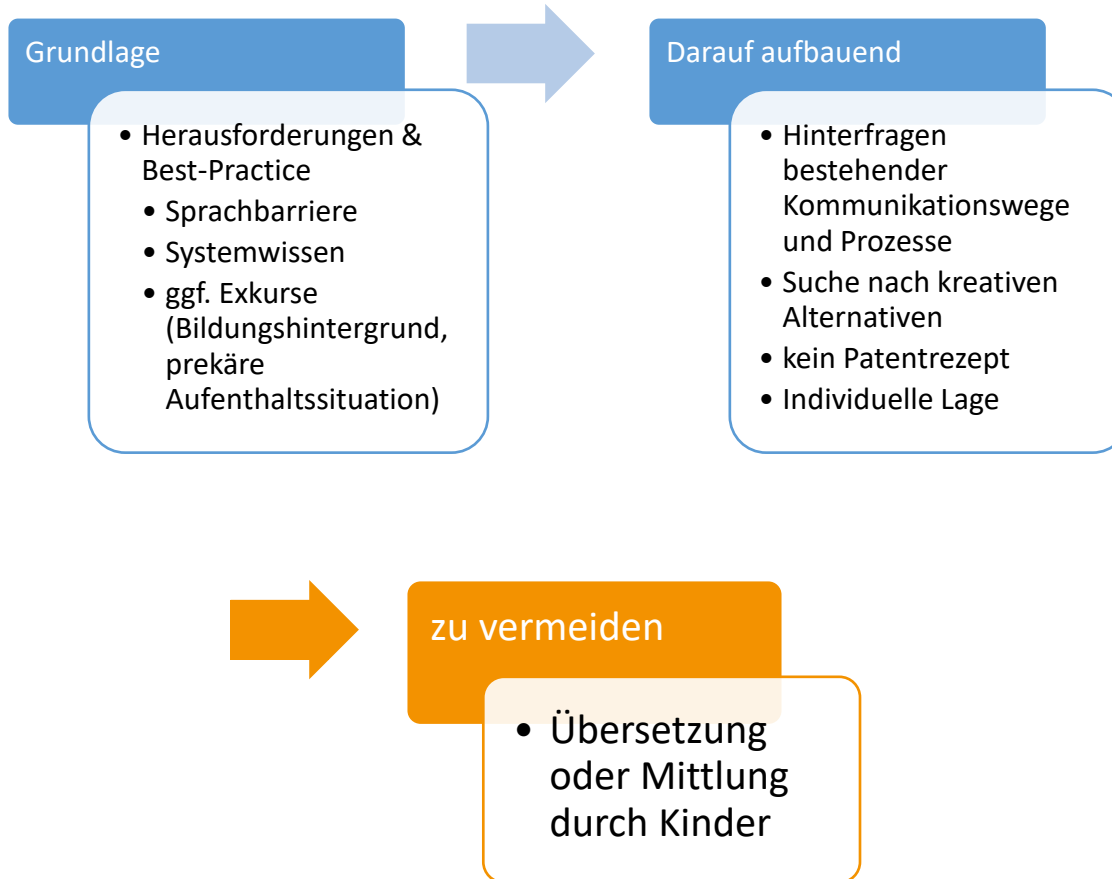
Grundlage

- Herausforderungen & Best-Practice
  - Sprachbarriere
  - Systemwissen
  - ggf. Exkurse (Bildungshintergrund, prekäre Aufenthaltssituation)

Darauf aufbauend

- Hinterfragen bestehender Kommunikationswege und Prozesse
- Suche nach kreativen Alternativen
- kein Patentrezept
- Individuelle Lage

zu vermeiden

- Übersetzung oder Mittlung durch Kinder